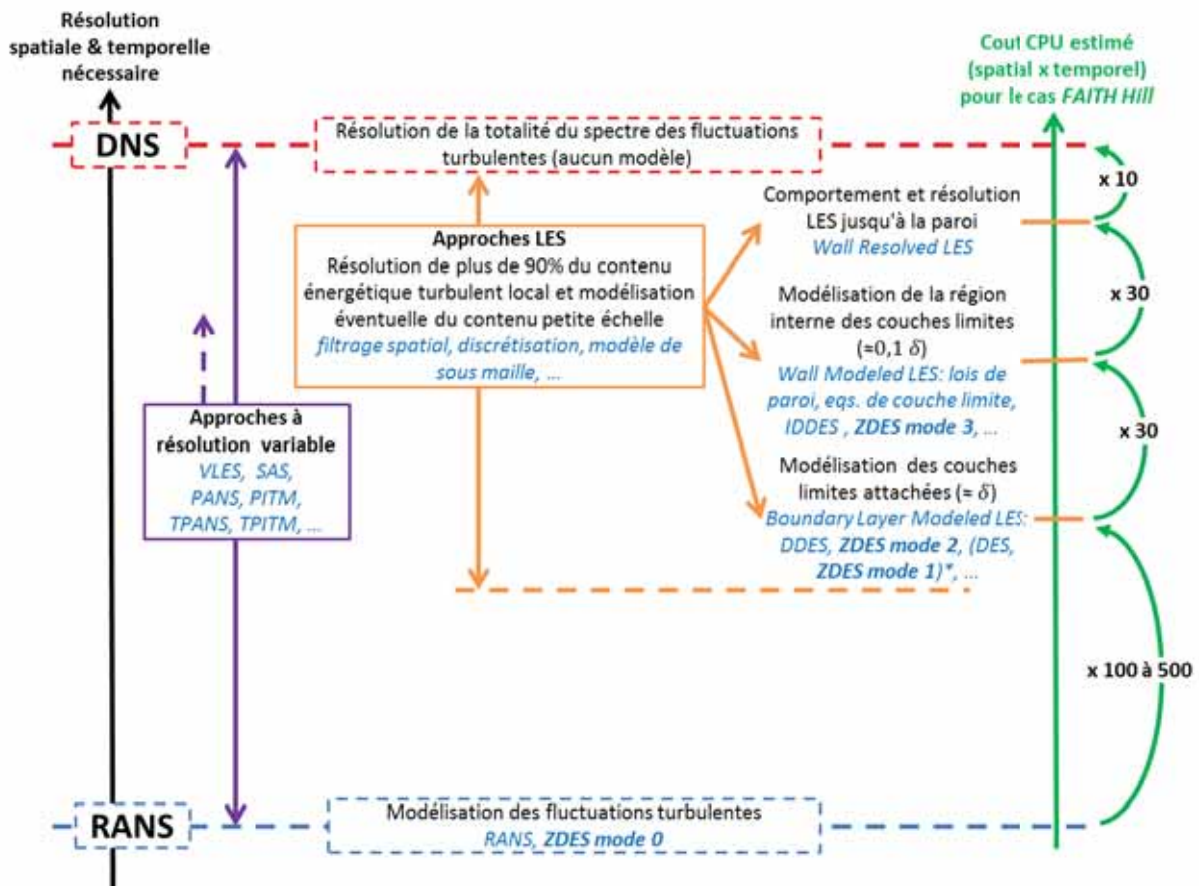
Résolution spatiale & temporelle nécessaire

Cout CPU estimé (spatial x temporel) pour le cas *FAITH Hill*

DNS

Résolution de la totalité du spectre des fluctuations turbulentes (aucun modèle)

x 10

Comportement et résolution LES jusqu'à la paroi
*Wall Resolved LES*

Approches LES
Résolution de plus de 90% du contenu énergétique turbulent local et modélisation éventuelle du contenu petite échelle
*filtrage spatial, discrétisation, modèle de sous maille, …*

x 30

Modélisation de la région interne des couches limites ($\approx 0,1\ \delta$)
*Wall Modeled LES: lois de paroi, eqs. de couche limite, IDDES , ZDES mode 3, …*

Approches à résolution variable
*VLES, SAS, PANS, PITM, TPANS, TPITM, …*

x 30

Modélisation des couches limites attachées ($\approx \delta$)
*Boundary Layer Modeled LES: DDES, ZDES mode 2, (DES, ZDES mode 1)*, …*

x 100 à 500

RANS

Modélisation des fluctuations turbulentes
*RANS, ZDES mode 0*